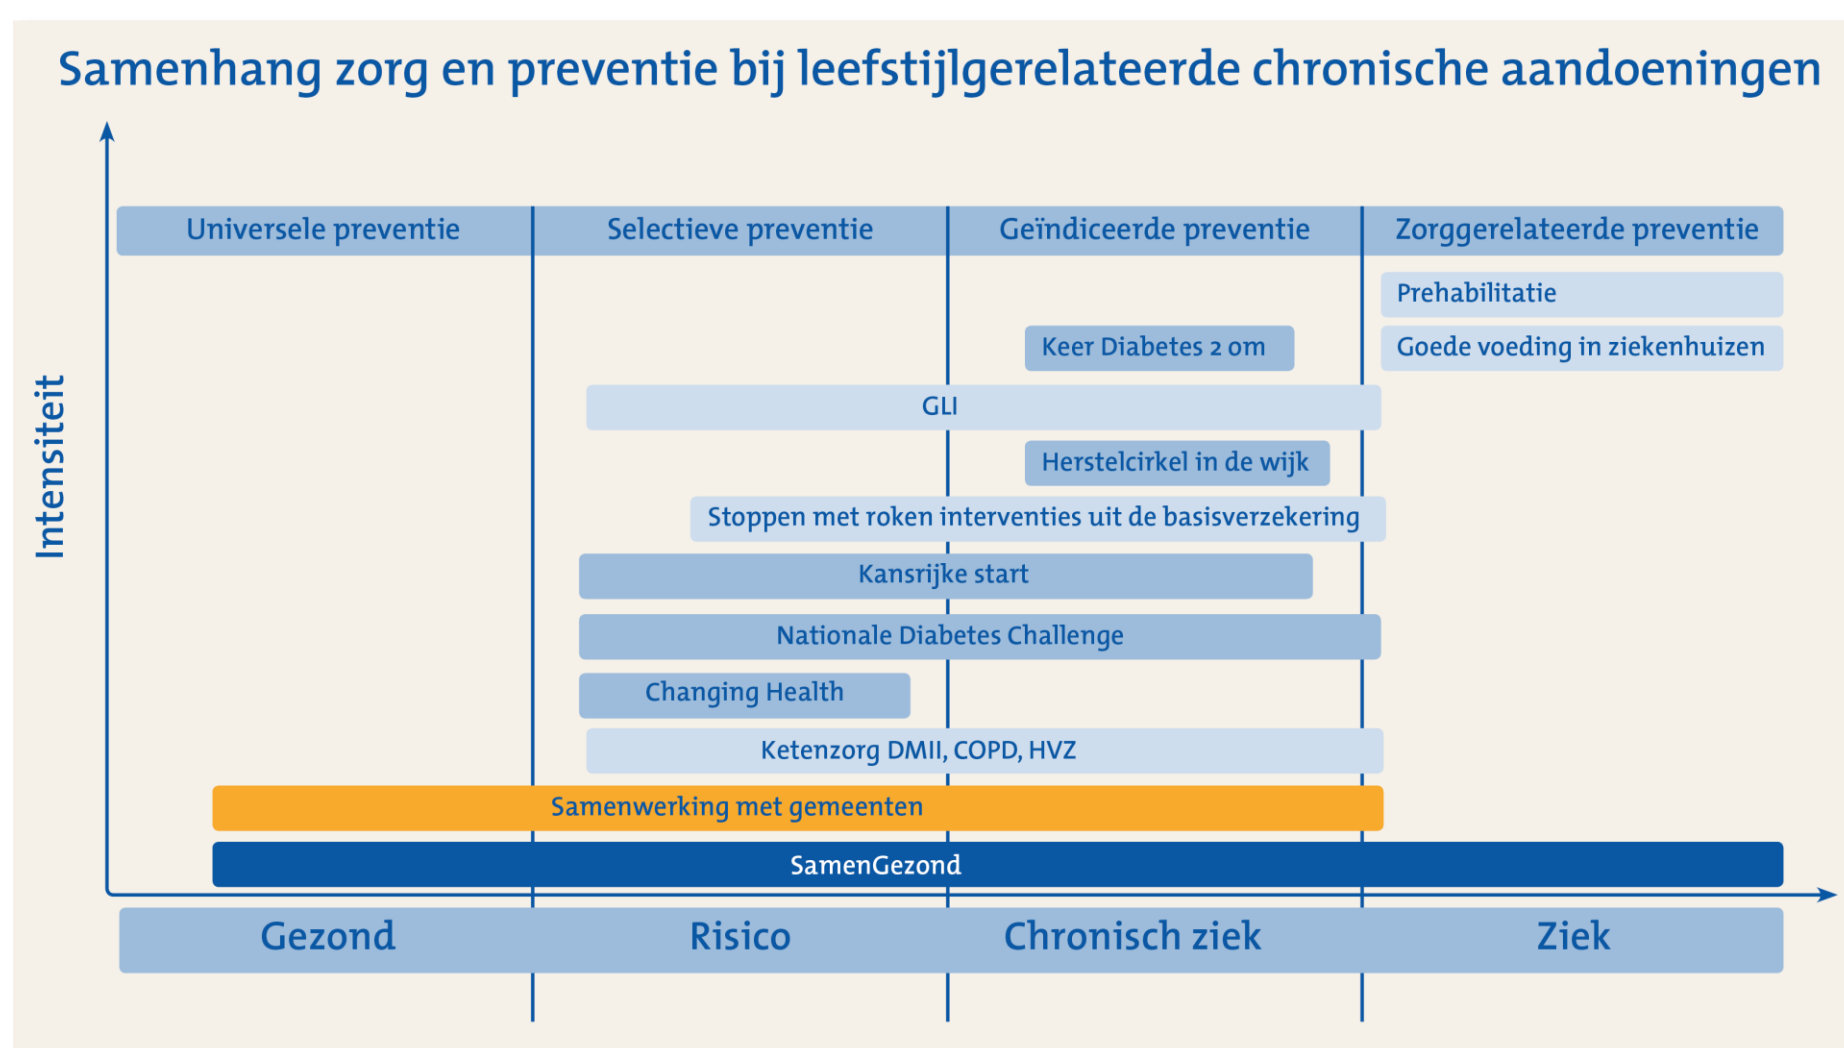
Samenhang zorg en preventie bij leefstijlgerelateerde chronische aandoeningen

Intensiteit

Universele preventie
Selectieve preventie
Geïndiceerde preventie
Zorggerelateerde preventie

Prehabilitatie
Keer Diabetes 2 om
Goede voeding in ziekenhuizen
GLI
Herstelcirkel in de wijk
Stoppen met roken interventies uit de basisverzekering
Kansrijke start
Nationale Diabetes Challenge
Changing Health
Ketenzorg DMII, COPD, HVZ
Samenwerking met gemeenten
SamenGezond

Gezond
Risico
Chronisch ziek
Ziek